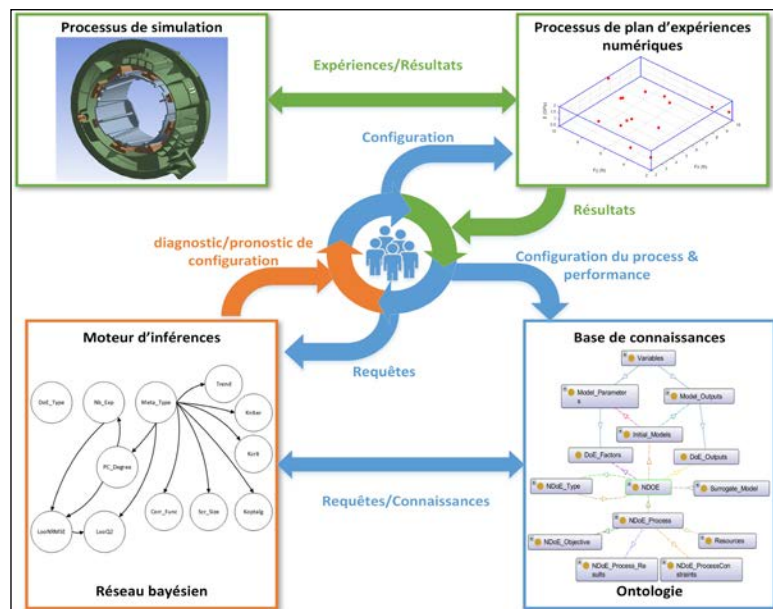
Processus de simulation

Processus de plan d'expériences numériques

Expériences/Résultats

Configuration

Résultats

diagnostic/pronostic de configuration

Configuration du process & performance

Moteur d'inférences

DoE_Type

Nb_Exp

Meta_Type

Trend

Kriber

Kcrit

PC_Degree

Corr_Func

Scr_Size

Koptalg

LooNRMSE

LooQ2

Réseau bayésien

Requêtes

Base de connaissances

Variables

Model_Parameters

Model_Outputs

Initial_Models

DoE_Factors

DoE_Outputs

NDoE_Type

NDOE

Surrogate_Model

NDoE_Process

NDoE_Objective

Resources

NDoE_Process_Results

NDoE_ProcessConstraints

Ontologie

Requêtes/Connaissances